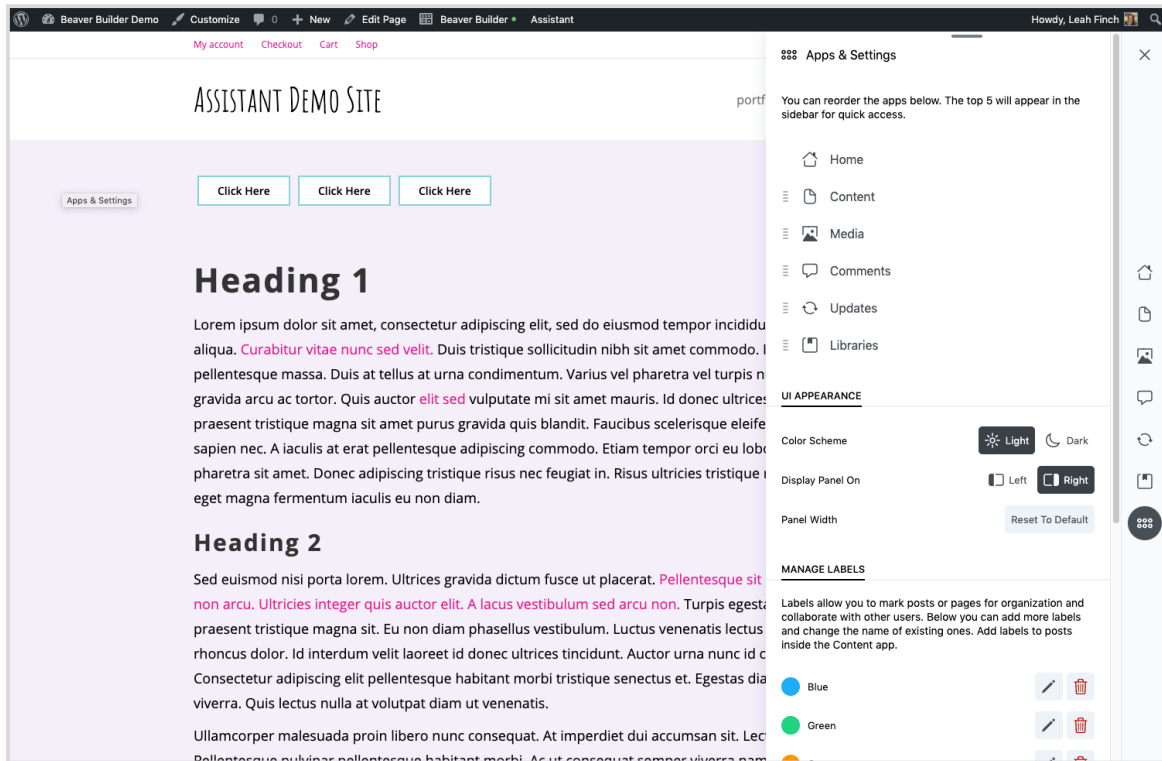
Beaver Builder Demo Customize 0 + New Edit Page Beaver Builder Assistant Howdy, Leah Finch

My account Checkout Cart Shop

ASSISTANT DEMO SITE

portf

Apps & Settings

Click Here Click Here Click Here

Heading 1

Lorem ipsum dolor sit amet, consectetur adipiscing elit, sed do eiusmod tempor incididu aliqua. Curabitur vitae nunc sed velit. Duis tristique sollicitudin nibh sit amet commodo. pellentesque massa. Duis at tellus at urna condimentum. Varius vel pharetra vel turpis n gravida arcu ac tortor. Quis auctor elit sed vulputate mi sit amet mauris. Id donec ultrices praesent tristique magna sit amet purus gravida quis blandit. Faucibus scelerisque eleife sapien nec. A iaculis at erat pellentesque adipiscing commodo. Etiam tempor orci eu lob pharetra sit amet. Donec adipiscing tristique risus nec feugiat in. Risus ultricies tristique eget magna fermentum iaculis eu non diam.

Heading 2

Sed euismod nisi porta lorem. Ultrices gravida dictum fusce ut placerat. Pellentesque sit non arcu. Ultricies integer quis auctor elit. A lacus vestibulum sed arcu non. Turpis egest praesent tristique magna sit. Eu non diam phasellus vestibulum. Luctus venenatis lectus rhoncus dolor. Id interdum velit laoreet id donec ultrices tincidunt. Auctor urna nunc id c Consectetur adipiscing elit pellentesque habitant morbi tristique senectus et. Egestas dia viverra. Quis lectus nulla at volutpat diam ut venenatis.

Ullamcorper malesuada proin libero nunc consequat. At imperdiet dui accumsan sit. Lec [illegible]

Apps & Settings

You can reorder the apps below. The top 5 will appear in the sidebar for quick access.

Home
Content
Media
Comments
Updates
Libraries

UI APPEARANCE

Color Scheme Light Dark

Display Panel On Left Right

Panel Width Reset To Default

MANAGE LABELS

Labels allow you to mark posts or pages for organization and collaborate with other users. Below you can add more labels and change the name of existing ones. Add labels to posts inside the Content app.

Blue

Green